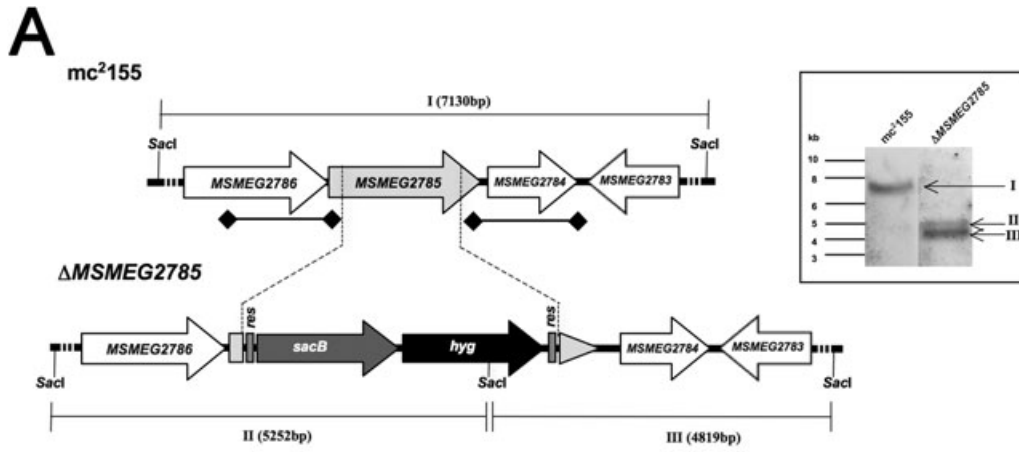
A

mc$^2$155

I (7130bp)

SacI

SacI

MSMEG2786

MSMEG2785

MSMEG2784

MSMEG2783

ΔMSMEG2785

res

res

MSMEG2786

sacB

hyg

MSMEG2784

MSMEG2783

SacI

SacI

SacI

II (5252bp)

III (4819bp)

kb

mc$^2$155

ΔMSMEG2785

10

8

6

5

4

3

I

II

III